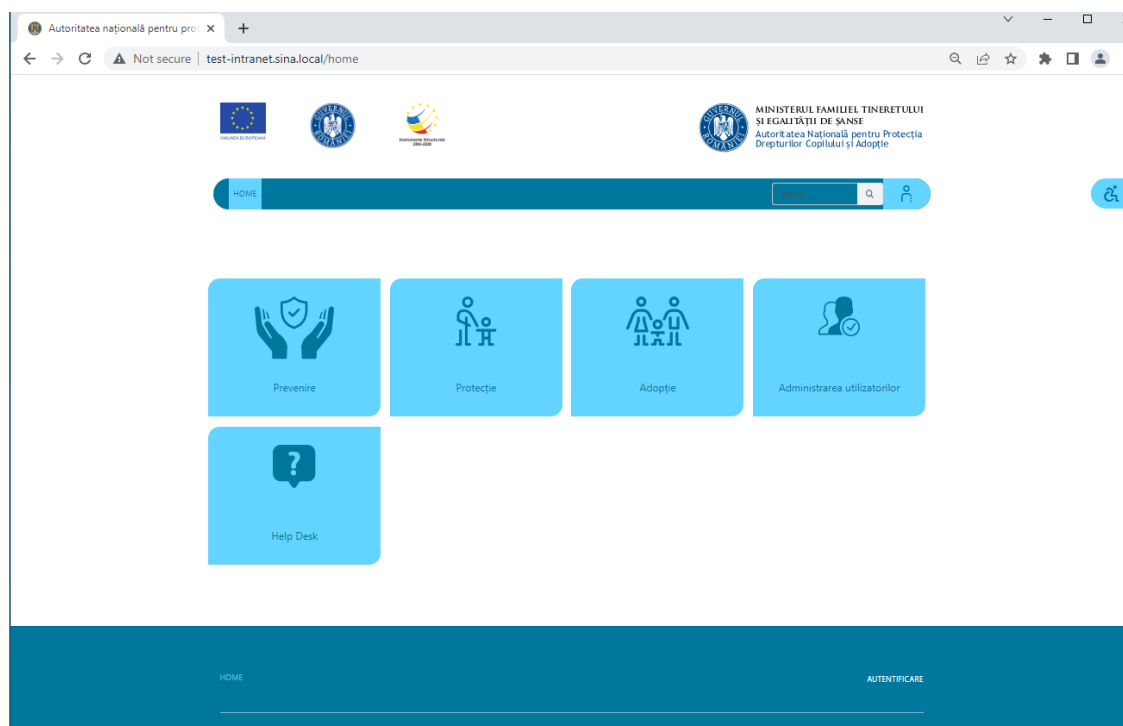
Autoritatea națională pentru prot ×
+
Not secure | test-intranet.sina.local/home

UNIUNEA EUROPEANĂ

GUVERNUL ROMÂNIEI

Instrumente Structurale 2014-2020

GUVERNUL ROMÂNIEI

MINISTERUL FAMILIEI TINERETULUI ȘI EGALITĂȚII DE ȘANSE
Autoritatea Națională pentru Protecția Drepturilor Copilului și Adopție

HOME

Search

Prevenire

Protecție

Adopție

Administrarea utilizatorilor

Help Desk

HOME

AUTENTIFICARE